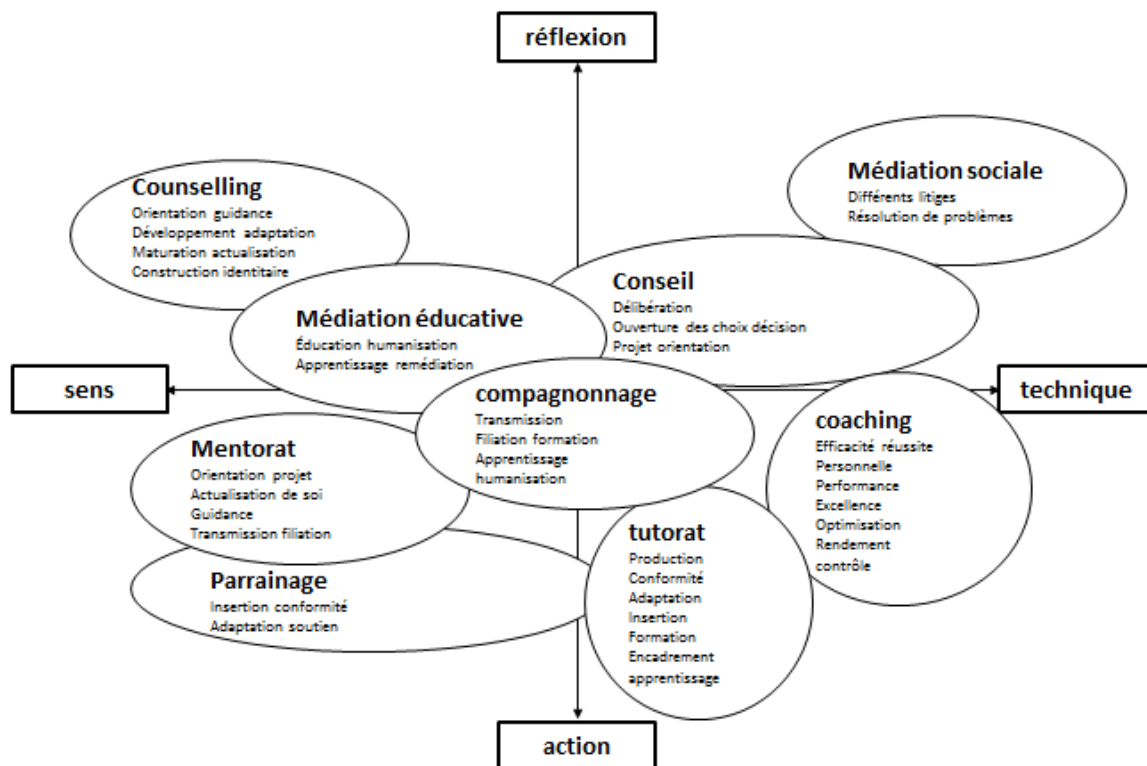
réflexion

Médiation sociale
Différents litiges
Résolution de problèmes

Counselling
Orientation guidance
Développement adaptation
Maturation actualisation
Construction identitaire

Conseil
Délibération
Ouverture des choix décision
Projet orientation

Médiation éducative
Éducation humanisation
Apprentissage remédiation

sens

technique

compagnonnage
Transmission
Filiation formation
Apprentissage
humanisation

coaching
Efficacité réussite
Personnelle
Performance
Excellence
Optimisation
Rendement
contrôle

Mentorat
Orientation projet
Actualisation de soi
Guidance
Transmission filiation

tutorat
Production
Conformité
Adaptation
Insertion
Formation
Encadrement
apprentissage

Parrainage
Insertion conformité
Adaptation soutien

action